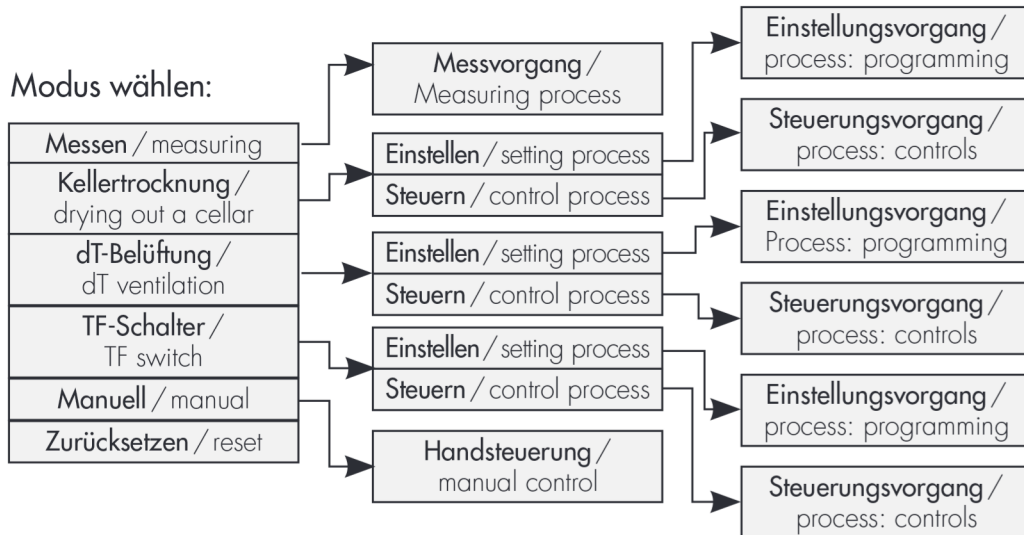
Modus wählen:

Messen / measuring
Kellertrocknung / drying out a cellar
dT-Belüftung / dT ventilation
TF-Schalter / TF switch
Manuell / manual
Zurücksetzen / reset

Messvorgang / Measuring process

Einstellen / setting process
Steuern / control process

Einstellen / setting process
Steuern / control process

Einstellen / setting process
Steuern / control process

Handsteuerung / manual control

Einstellungsvorgang / process: programming
Steuerungsvorgang / process: controls
Einstellungsvorgang / Process: programming
Steuerungsvorgang / process: controls
Einstellungsvorgang / process: programming
Steuerungsvorgang / process: controls